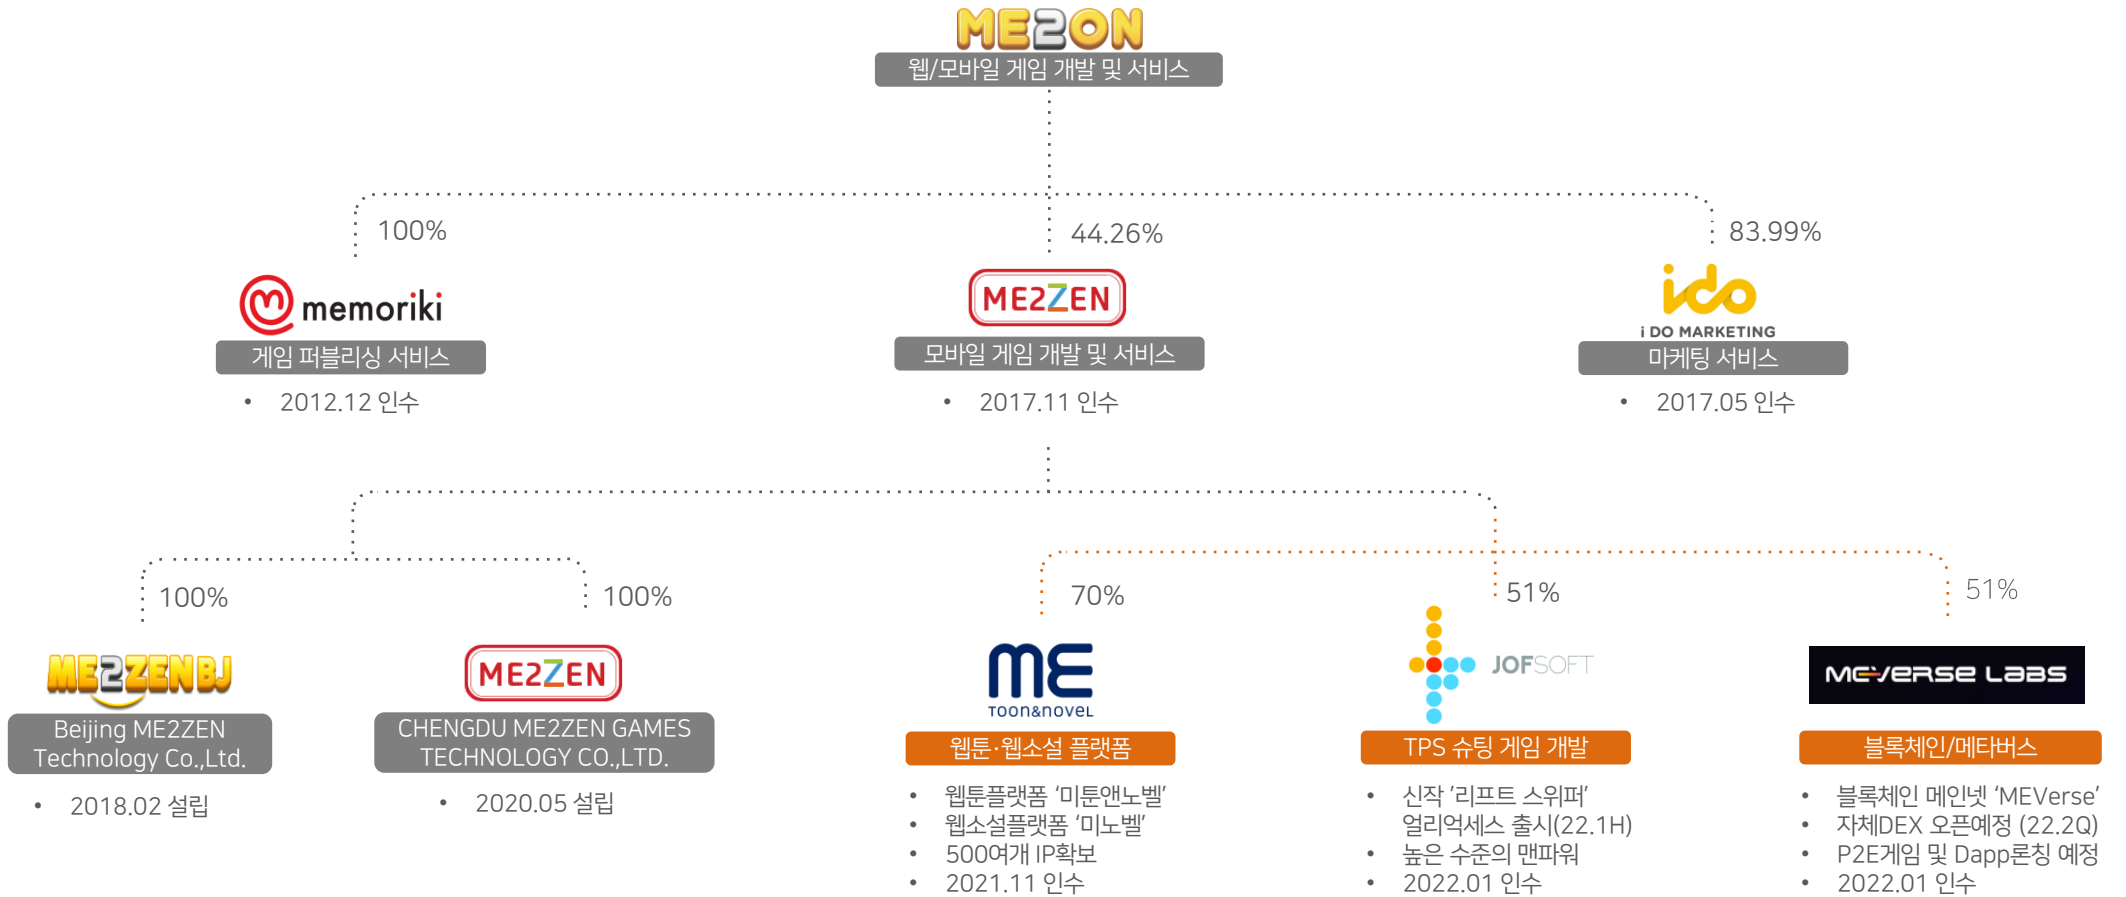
ME2ON

웹/모바일 게임 개발 및 서비스

100%

memoriki

게임 퍼블리싱 서비스

• 2012.12 인수

44.26%

ME2ZEN

모바일 게임 개발 및 서비스

• 2017.11 인수

83.99%

ido

i DO MARKETING

마케팅 서비스

• 2017.05 인수

100%

ME2ZENBJ

Beijing ME2ZEN Technology Co.,Ltd.

• 2018.02 설립

100%

ME2ZEN

CHENGDU ME2ZEN GAMES TECHNOLOGY CO.,LTD.

• 2020.05 설립

70%

ME

TOON&NOVEL

웹툰·웹소설 플랫폼

• 웹툰플랫폼 '미툰앤노벨'
• 웹소설플랫폼 '미노벨'
• 500여개 IP확보
• 2021.11 인수

51%

JOFSOFT

TPS 슈팅 게임 개발

• 신작 '리프트 스위퍼' 얼리억세스 출시(22.1H)
• 높은 수준의 맨파워
• 2022.01 인수

51%

MEVERSE LABS

블록체인/메타버스

• 블록체인 메인넷 'MEVerse'
• 자체DEX 오픈예정 (22.2Q)
• P2E게임 및 Dapp론칭 예정
• 2022.01 인수